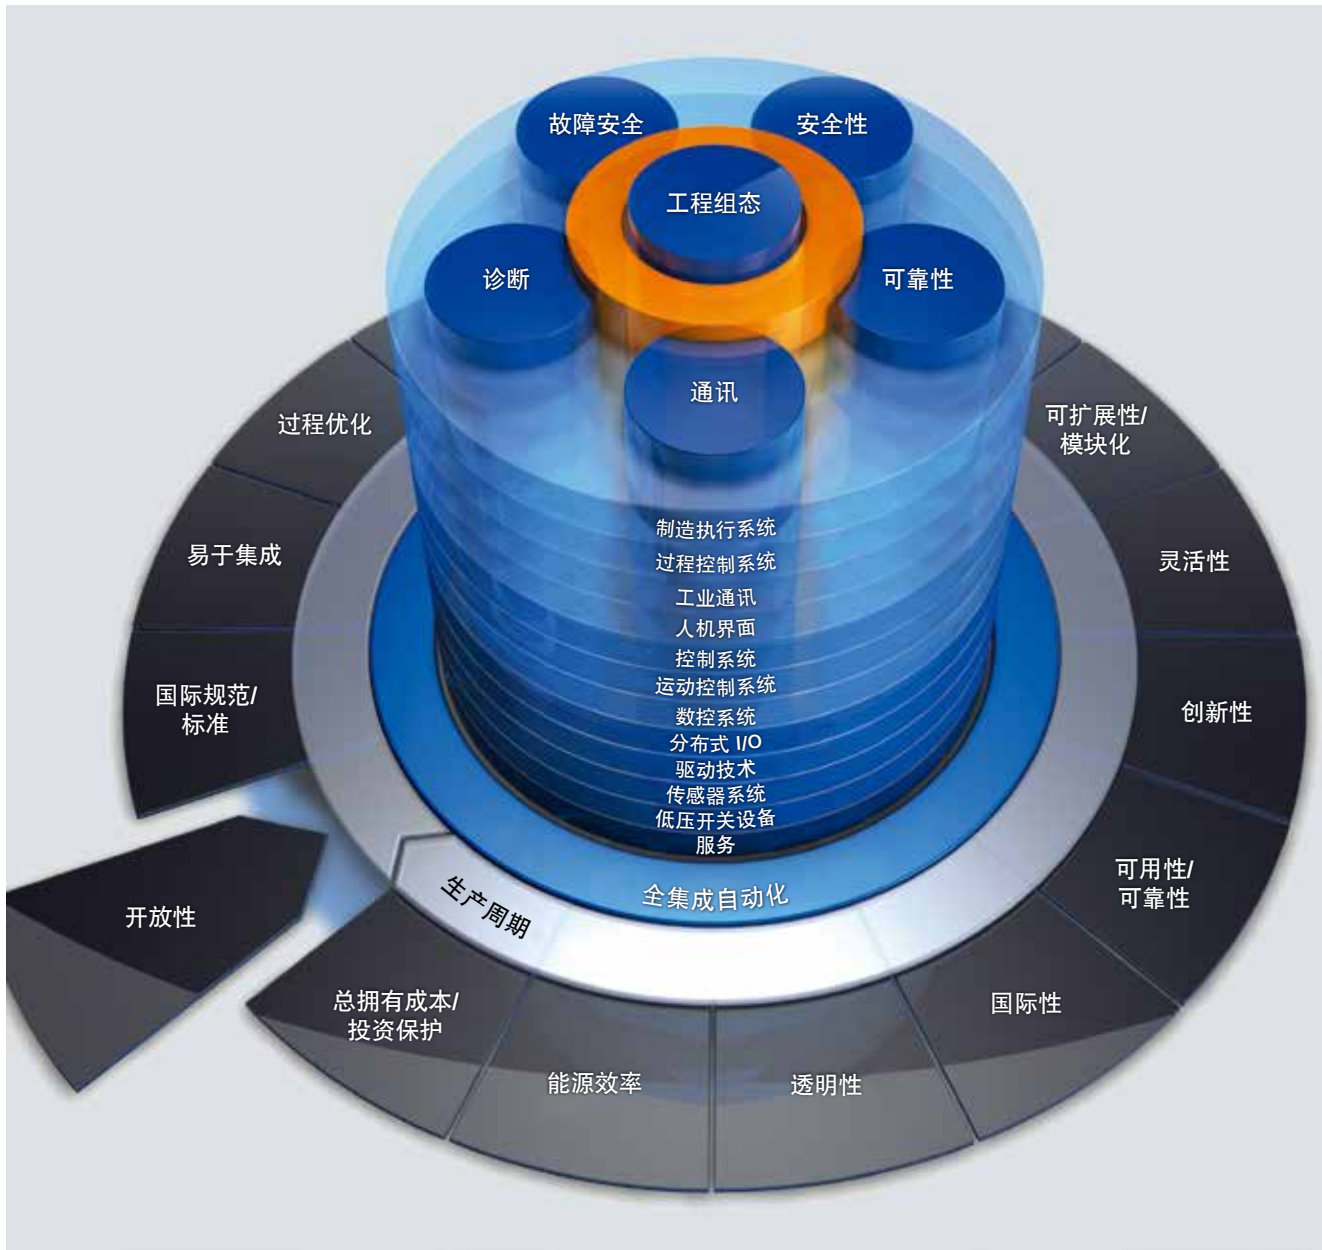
故障安全

安全性

工程组态

诊断

可靠性

通讯

过程优化

可扩展性/模块化

制造执行系统
过程控制系统
工业通讯
人机界面
控制系统
运动控制系统
数控系统
分布式 I/O
驱动技术
传感器系统
低压开关设备
服务

易于集成

灵活性

国际规范/标准

创新性

开放性

生产周期

全集成自动化

可用性/可靠性

总拥有成本/投资保护

国际性

能源效率

透明性